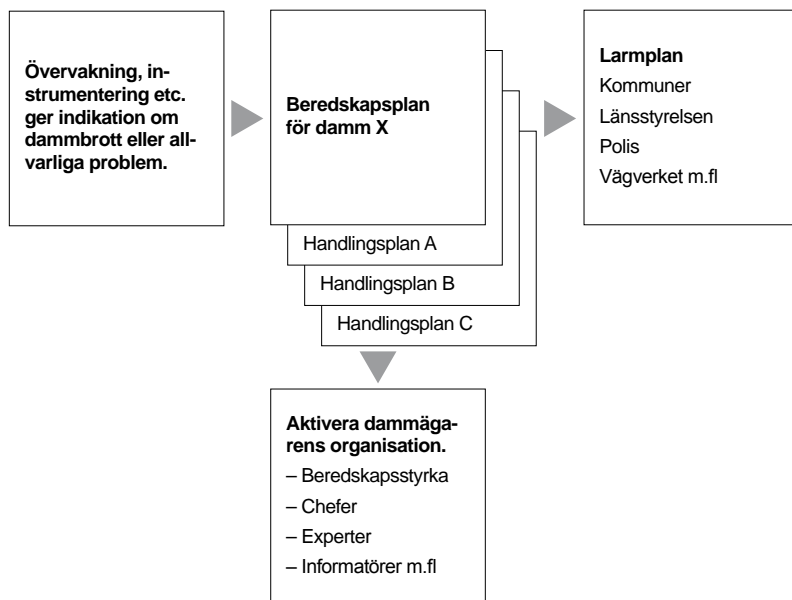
**Övervakning, instrumentering etc. ger indikation om dammbrott eller allvarliga problem.**

**Beredskapsplan för damm X**

Handlingsplan A

Handlingsplan B

Handlingsplan C

**Larmplan**
Kommuner
Länsstyrelsen
Polis
Vägverket m.fl

**Aktivera dammägarens organisation.**
– Beredskapsstyrka
– Chefer
– Experter
– Informatörer m.fl